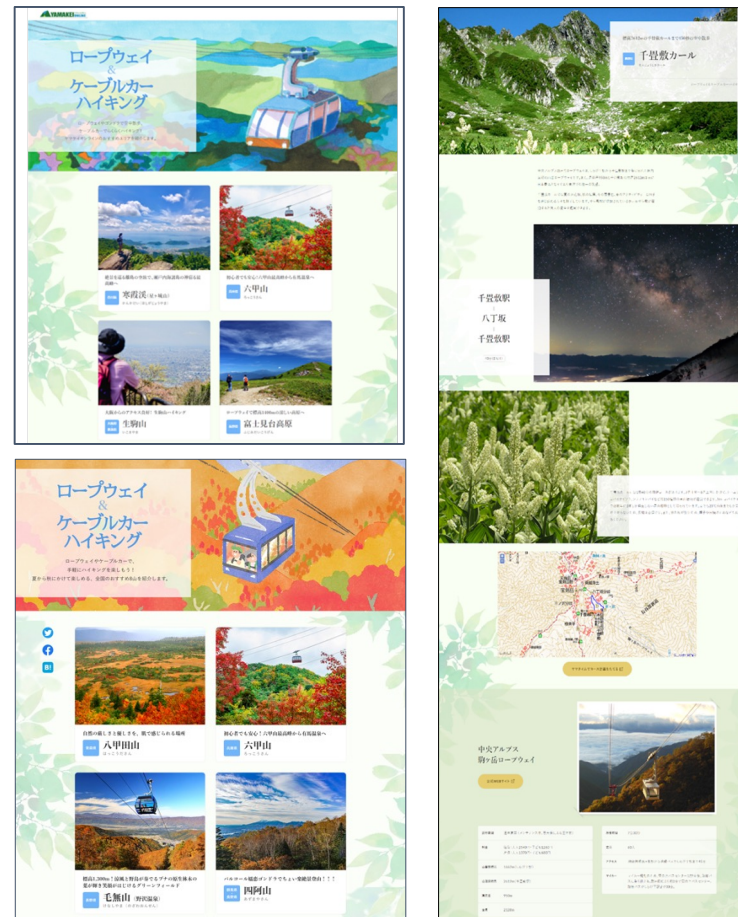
YAMAKEI

ロープウェイ & ケーブルカー ハイキング

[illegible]

寒霞渓

六甲山

生駒山

富士見台高原

ロープウェイ & ケーブルカー ハイキング

ロープウェイやケーブルカーで、手軽にハイキングを楽しもう！
夏から秋にかけて楽しめる、全国のおすすめ6山を紹介します。

自然の厳しさと優しさを、肌で感じられる場所

八甲田山

初心者でも安心！六甲山最高峰から有馬温泉へ

六甲山

毛無山

四阿山

千畳敷カール

千畳敷駅
↓
八丁坂
↓
千畳敷駅

中央アルプス 駒ヶ岳ロープウェイ